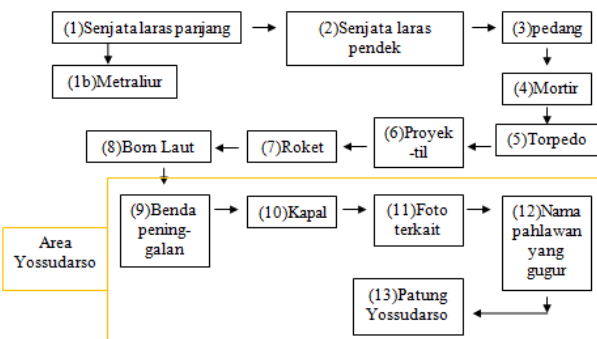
(1)Senjata laras panjang

(1b)Metraliur

(2)Senjata laras pendek

(3)pedang

(4)Mortir

(5)Torpedo

(6)Proyektil

(7)Roket

(8)Bom Laut

Area Yossudarso

(9)Benda peninggalan

(10)Kapal

(11)Foto terkait

(12)Nama pahlawan yang gugur

(13)Patung Yossudarso